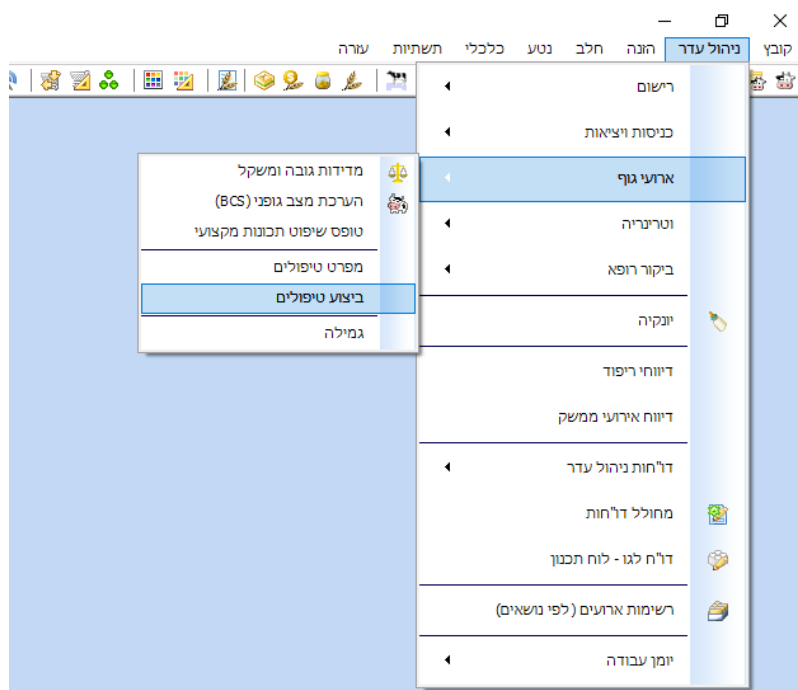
קובץ ניהול עדר הזנה חלב נטע כלכלי תשתיות עזרה

רישום
כניסות ויציאות
ארועי גוף
וטרינריה
ביקור רופא
יונקיה
דיווחי ריפוד
דיווח אירועי ממשק
דו"חות ניהול עדר
מחולל דו"חות
דו"ח לגו - לוח תכנון
רשימות ארועים (לפי נושאים)
יומן עבודה

מדידות גובה ומשקל
הערכת מצב גופני (BCS)
טופס שיפוט תכונות מקצועי
מפרט טיפולים
ביצוע טיפולים
גמילה